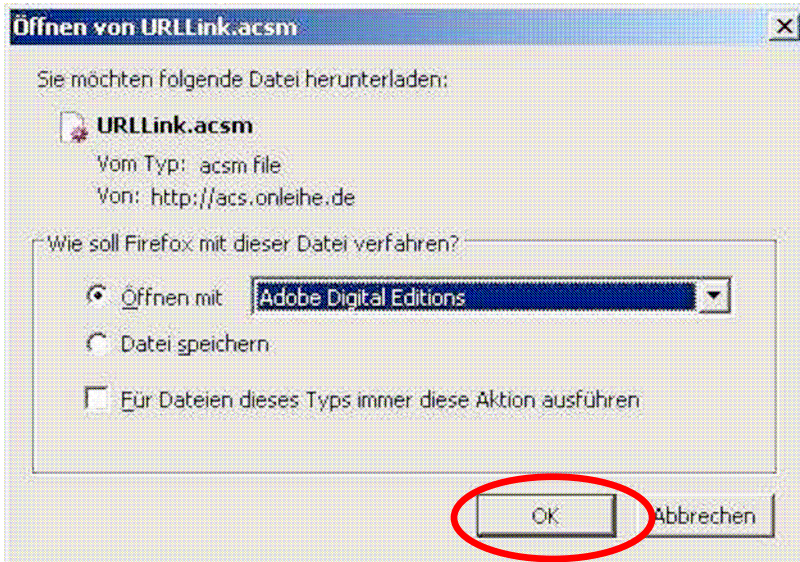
Öffnen von URLLink.acsm

X

Sie möchten folgende Datei herunterladen:

URLLink.acsm

Vom Typ: acsm file

Von: http://acs.onleihe.de

Wie soll Firefox mit dieser Datei verfahren?

Öffnen mit Adobe Digital Editions

Datei speichern

Für Dateien dieses Typs immer diese Aktion ausführen

OK

Abbrechen